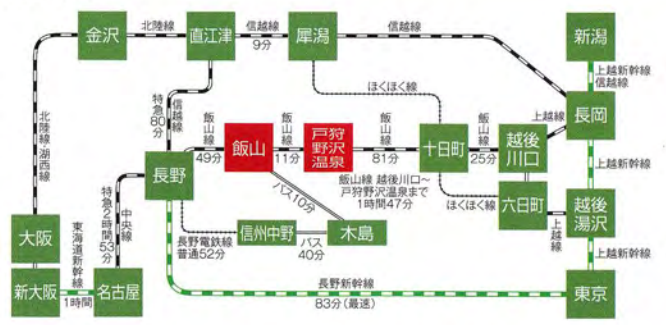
金沢
北陸線
直江津
信越線
9分
犀潟
信越線
新潟
上越新幹線
信越線
長岡
上越線
ほくほく線
北陸線・湖西線
特急80分
信越線
飯山線
49分
飯山
飯山線
11分
戸狩野沢温泉
飯山線
81分
十日町
飯山線
25分
越後川口
飯山線 越後川口～戸狩野沢温泉まで1時間47分
バス10分
ほくほく線
六日町
上越線
越後湯沢
長野
特急2時間53分
中央線
信州中野
木島
長野電鉄線
普通52分
バス
40分
上越新幹線
大阪
東海道新幹線
新大阪
1時間
名古屋
長野新幹線
83分（最速）
東京